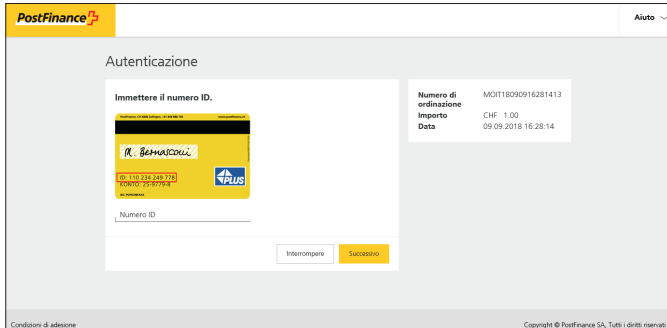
PostFinance

Aiuto

Autenticazione

Immettere il numero ID.

PostFinance, CH-4808 Zofingen, +41 848 888 710 www.postfinance.ch

M. Bernasconi

ID: 110 234 249 778
KONTO: 25-9779-8

PLUS

Numero ID

Interrompere

Successivo

| Numero di ordinazione | MOIT18090916281413 |
|---|---|
| Importo | CHF 1.00 |
| Data | 09.09.2018 16:28:14 |

Condizioni di adesione

Copyright © PostFinance SA, Tutti i diritti riservati